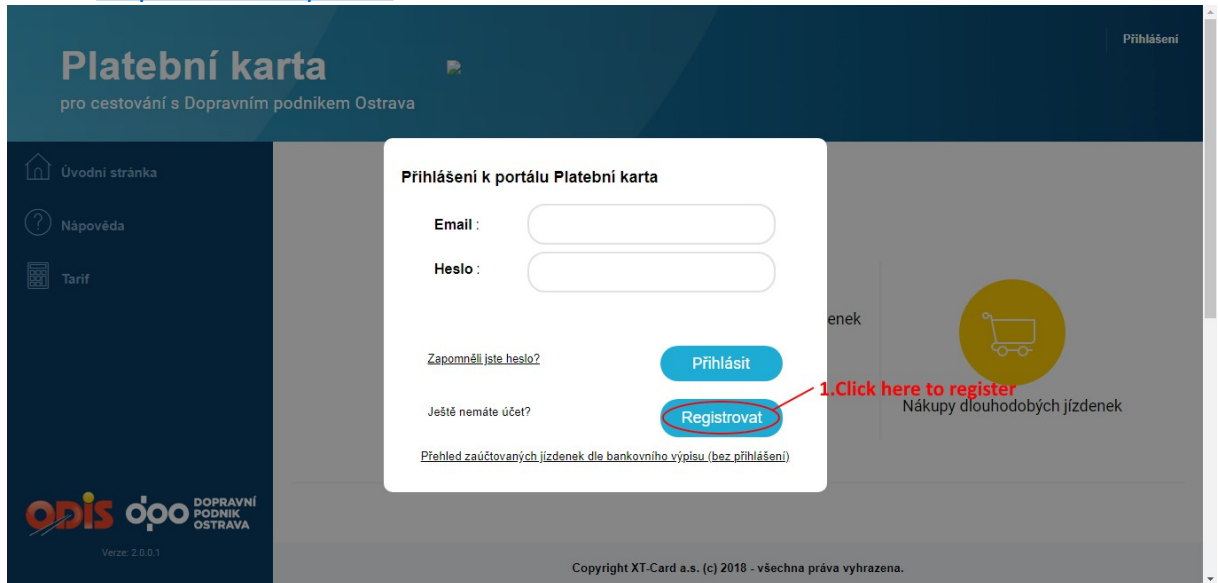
Platební karta
pro cestování s Dopravním podnikem Ostrava

Přihlášení

Úvodní stránka
Nápověda
Tarif

Přihlášení k portálu Platební karta

Email :
Heslo :

Zapomněli jste heslo?
Přihlásit

Ještě nemáte účet?
Registrovat

1.Click here to register

Přehled zaúčtovaných jízdenek dle bankovního výpisu (bez přihlášení)

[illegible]enek

Nákupy dlouhodobých jízdenek

ODIS DPO DOPRAVNÍ PODNIK OSTRAVA

Verze: 2.0.0.1

Copyright XT-Card a.s. (c) 2018 - všechna práva vyhrazena.